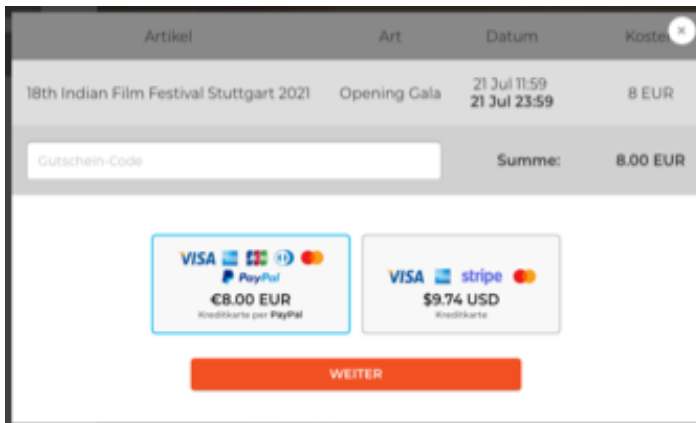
| Artikel | Art | Datum | Koste |
|---|---|---|---|
| 18th Indian Film Festival Stuttgart 2021 | Opening Gala | 21 Jul 11:59 **21 Jul 23:59** | 8 EUR |

Gutschein-Code

Summe: 8.00 EUR

VISA JCB PayPal
€8.00 EUR
Kreditkarte per PayPal

VISA stripe
$9.74 USD
Kreditkarte

WEITER